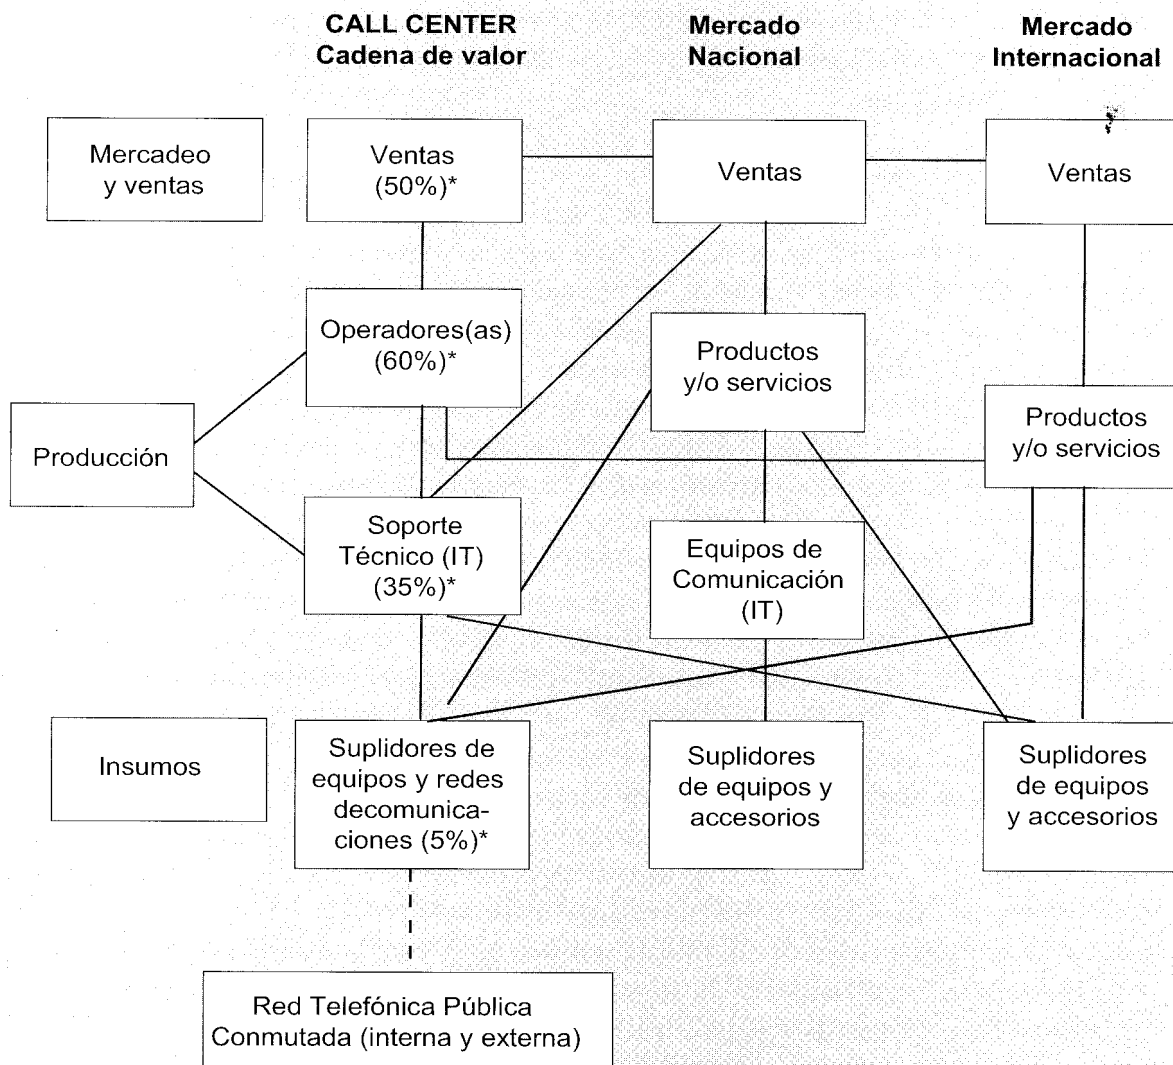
CALL CENTER
Cadena de valor

Mercado
Nacional

Mercado
Internacional

Mercadeo y ventas

Ventas (50%)*

Ventas

Ventas

Operadores(as) (60%)*

Productos y/o servicios

Productos y/o servicios

Producción

Soporte Técnico (IT) (35%)*

Equipos de Comunicación (IT)

Insumos

Suplidores de equipos y redes decomunicaciones (5%)*

Suplidores de equipos y accesorios

Suplidores de equipos y accesorios

Red Telefónica Pública Conmutada (interna y externa)